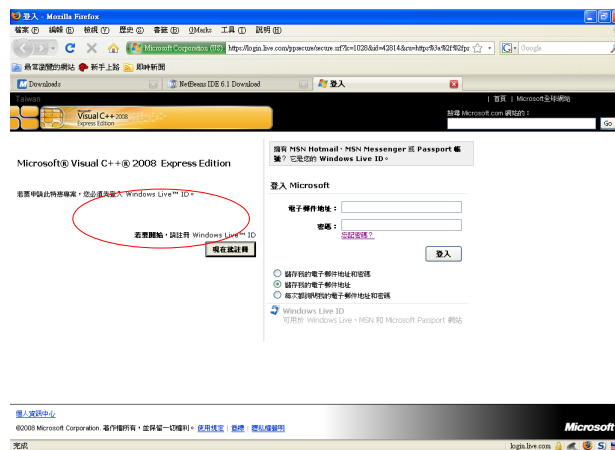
登入 - Mozilla Firefox

檔案 (F) 編輯 (E) 檢視 (V) 歷史 (S) 書籤 (B) @Marks 工具 (T) 說明 (H)

Microsoft Corporation (US) https://login.live.com/ppsecure/secure.srf?lc=1028&id=42814&cru=https%3a%2f%2fpr

Google

最常瀏覽的網站 新手上路 即時新聞

Downloads

NetBeans IDE 6.1 Download

登入

Taiwan

| 首頁 | Microsoft全球網站

搜尋 Microsoft.com 網站的：

Go

Visual C++ 2008 Express Edition

Microsoft® Visual C++® 2008 Express Edition

若要存取此特選專案，您必須先登入 Windows Live™ ID。

若要開始，請註冊 Windows Live™ ID

現在就註冊

擁有 MSN Hotmail、MSN Messenger 或 Passport 帳號？ 它是您的 Windows Live ID。

登入 Microsoft

電子郵件地址：

密碼：

忘記密碼？

登入

儲存我的電子郵件地址和密碼

儲存我的電子郵件地址

每次都詢問我的電子郵件地址和密碼

Windows Live ID

可用於 Windows Live、MSN 和 Microsoft Passport 網站

個人資訊中心

©2008 Microsoft Corporation. 著作權所有，並保留一切權利。 使用規定 | 商標 | 隱私權聲明

Microsoft

完成

login.live.com